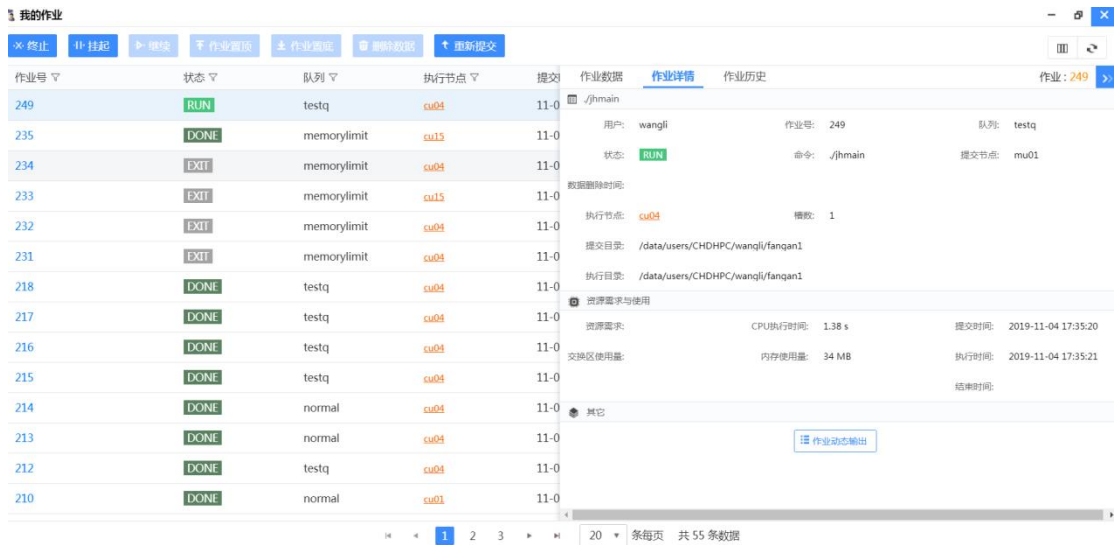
我的作业

终止　挂起　继续　作业置顶　作业置底　删除数据　重新提交

| 作业号 | 状态 | 队列 | 执行节点 | 提交 |
|---|---|---|---|---|
| 249 | RUN | testq | cu04 | 11-0 |
| 235 | DONE | memorylimit | cu15 | 11-0 |
| 234 | EXIT | memorylimit | cu04 | 11-0 |
| 233 | EXIT | memorylimit | cu15 | 11-0 |
| 232 | EXIT | memorylimit | cu04 | 11-0 |
| 231 | EXIT | memorylimit | cu04 | 11-0 |
| 218 | DONE | testq | cu04 | 11-0 |
| 217 | DONE | testq | cu04 | 11-0 |
| 216 | DONE | testq | cu04 | 11-0 |
| 215 | DONE | testq | cu04 | 11-0 |
| 214 | DONE | normal | cu04 | 11-0 |
| 213 | DONE | normal | cu04 | 11-0 |
| 212 | DONE | testq | cu04 | 11-0 |
| 210 | DONE | normal | cu01 | 11-0 |

作业数据　作业详情　作业历史　作业：249

./jhmain

用户: wangli　作业号: 249　队列: testq
状态: RUN　命令: ./jhmain　提交节点: mu01
数据删除时间:
执行节点: cu04　槽数: 1
提交目录: /data/users/CHDHPC/wangli/fangan1
执行目录: /data/users/CHDHPC/wangli/fangan1

资源需求与使用
资源需求:　CPU执行时间: 1.38 s　提交时间: 2019-11-04 17:35:20
交换区使用量:　内存使用量: 34 MB　执行时间: 2019-11-04 17:35:21
结束时间:

其它
作业动态输出

1　2　3　20　条每页　共 55 条数据